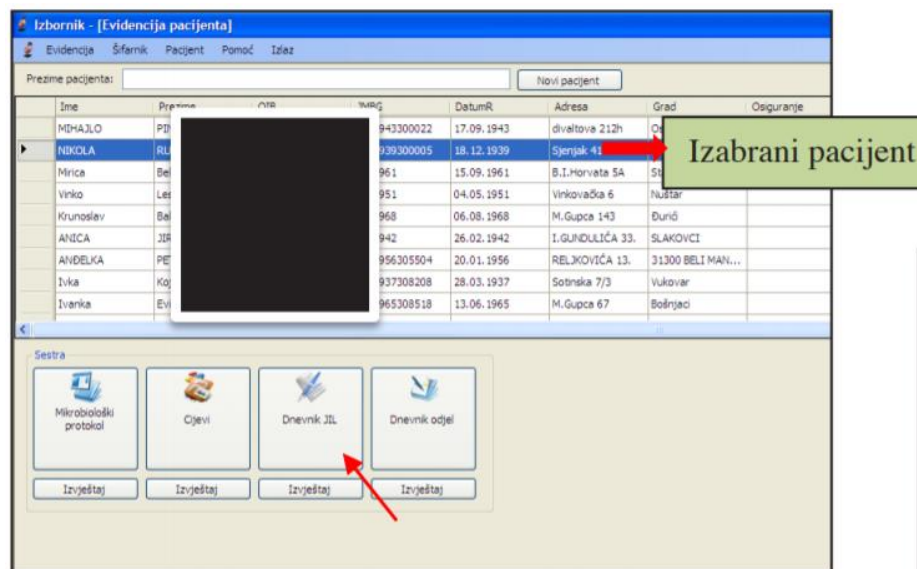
Izbornik - [Evidencija pacijenta]

Evidencija Šifarnik Pacijent Pomoć Izlaz

Prezime pacijenta: Novi pacijent

| Ime | Prezime | OIB | JMBG | DatumR | Adresa | Grad | Osiguranje |
|---|---|---|---|---|---|---|---|
| MIHAJLO | PI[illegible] | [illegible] | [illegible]943300022 | 17.09.1943 | divaltova 212h | Os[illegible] | |
| NIKOLA | RU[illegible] | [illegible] | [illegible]939300005 | 18.12.1939 | Sjenjak 41 | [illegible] | |
| Mirica | Be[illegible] | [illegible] | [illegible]961 | 15.09.1961 | B.I.Horvata 5A | St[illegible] | |
| Vinko | Le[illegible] | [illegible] | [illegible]951 | 04.05.1951 | Vinkovačka 6 | Nuštar | |
| Krunoslav | Ba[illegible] | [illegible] | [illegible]968 | 06.08.1968 | M.Gupca 143 | Đurići | |
| ANICA | JI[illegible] | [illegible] | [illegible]942 | 26.02.1942 | I.GUNDULIĆA 33. | SLAKOVCI | |
| ANĐELKA | PE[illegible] | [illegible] | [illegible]956305504 | 20.01.1956 | RELJKOVIĆA 13. | 31300 BELI MAN... | |
| Ivka | Ko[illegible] | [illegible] | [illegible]937308208 | 28.03.1937 | Sotinska 7/3 | Vukovar | |
| Ivanka | Ev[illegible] | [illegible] | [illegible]965308518 | 13.06.1965 | M.Gupca 67 | Bošnjaci | |

Izabrani pacijent

Sestra

Mikrobiološki protokol
Izvještaj

Cijevi
Izvještaj

Dnevnik JIL
Izvještaj

Dnevnik odjel
Izvještaj